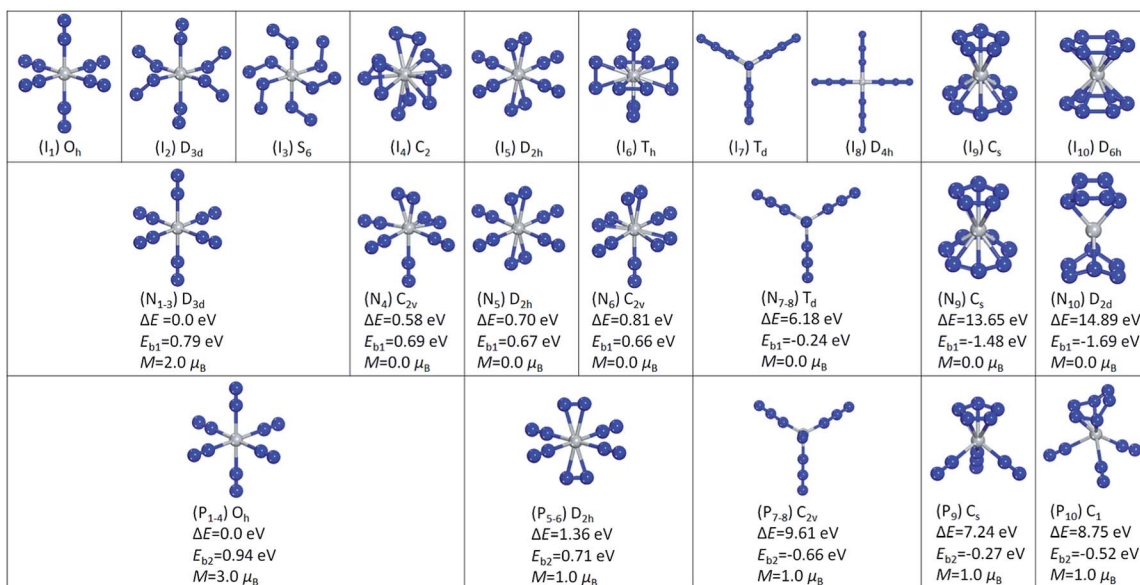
| (I$_1$) O$_h$ | (I$_2$) D$_{3d}$ | (I$_3$) S$_6$ | (I$_4$) C$_2$ | (I$_5$) D$_{2h}$ | (I$_6$) T$_h$ | (I$_7$) T$_d$ | (I$_8$) D$_{4h}$ | (I$_9$) C$_s$ | (I$_{10}$) D$_{6h}$ |
|---|---|---|---|---|---|---|---|---|---|
| (N$_{1\text{-}3}$) D$_{3d}$ $\Delta E$ =0.0 eV $E_{b1}$=0.79 eV $M$=2.0 $\mu_B$ | | | (N$_4$) C$_{2v}$ $\Delta E$=0.58 eV $E_{b1}$=0.69 eV $M$=0.0 $\mu_B$ | (N$_5$) D$_{2h}$ $\Delta E$=0.70 eV $E_{b1}$=0.67 eV $M$=0.0 $\mu_B$ | (N$_6$) C$_{2v}$ $\Delta E$=0.81 eV $E_{b1}$=0.66 eV $M$=0.0 $\mu_B$ | (N$_{7\text{-}8}$) T$_d$ $\Delta E$=6.18 eV $E_{b1}$=-0.24 eV $M$=0.0 $\mu_B$ | | (N$_9$) C$_s$ $\Delta E$=13.65 eV $E_{b1}$=-1.48 eV $M$=0.0 $\mu_B$ | (N$_{10}$) D$_{2d}$ $\Delta E$=14.89 eV $E_{b1}$=-1.69 eV $M$=0.0 $\mu_B$ |
| (P$_{1\text{-}4}$) O$_h$ $\Delta E$=0.0 eV $E_{b2}$=0.94 eV $M$=3.0 $\mu_B$ | | | | (P$_{5\text{-}6}$) D$_{2h}$ $\Delta E$=1.36 eV $E_{b2}$=0.71 eV $M$=1.0 $\mu_B$ | | (P$_{7\text{-}8}$) C$_{2v}$ $\Delta E$=9.61 eV $E_{b2}$=-0.66 eV $M$=1.0 $\mu_B$ | | (P$_9$) C$_s$ $\Delta E$=7.24 eV $E_{b2}$=-0.27 eV $M$=1.0 $\mu_B$ | (P$_{10}$) C$_1$ $\Delta E$=8.75 eV $E_{b2}$=-0.52 eV $M$=1.0 $\mu_B$ |